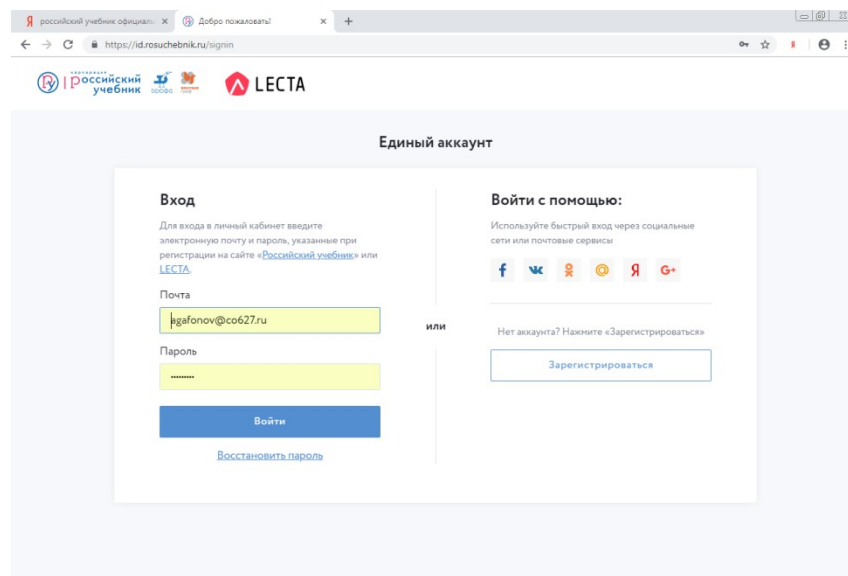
Я российский учебник официаль ×
Добро пожаловать! ×
+
https://id.rosuchebnik.ru/signin

корпорация российский учебник
дрофа
LECTA

Единый аккаунт

Вход

Для входа в личный кабинет введите электронную почту и пароль, указанные при регистрации на сайте «Российский учебник» или LECTA

Почта
agafonov@co627.ru

Пароль
•••••••••

Войти

Восстановить пароль

или

Войти с помощью:

Используйте быстрый вход через социальные сети или почтовые сервисы

f ВК @ Я G+

Нет аккаунта? Нажмите «Зарегистрироваться»

Зарегистрироваться